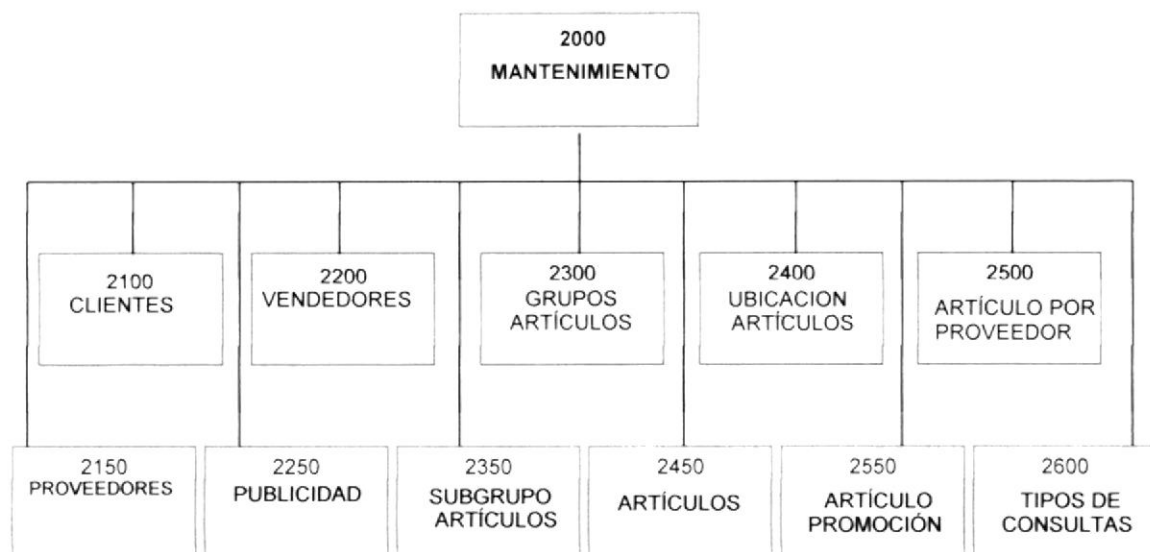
2000
MANTENIMIENTO

2100
CLIENTES

2200
VENDEDORES

2300
GRUPOS
ARTÍCULOS

2400
UBICACION
ARTÍCULOS

2500
ARTÍCULO POR
PROVEEDOR

2150
PROVEEDORES

2250
PUBLICIDAD

2350
SUBGRUPO
ARTÍCULOS

2450
ARTÍCULOS

2550
ARTÍCULO
PROMOCIÓN

2600
TIPOS DE
CONSULTAS